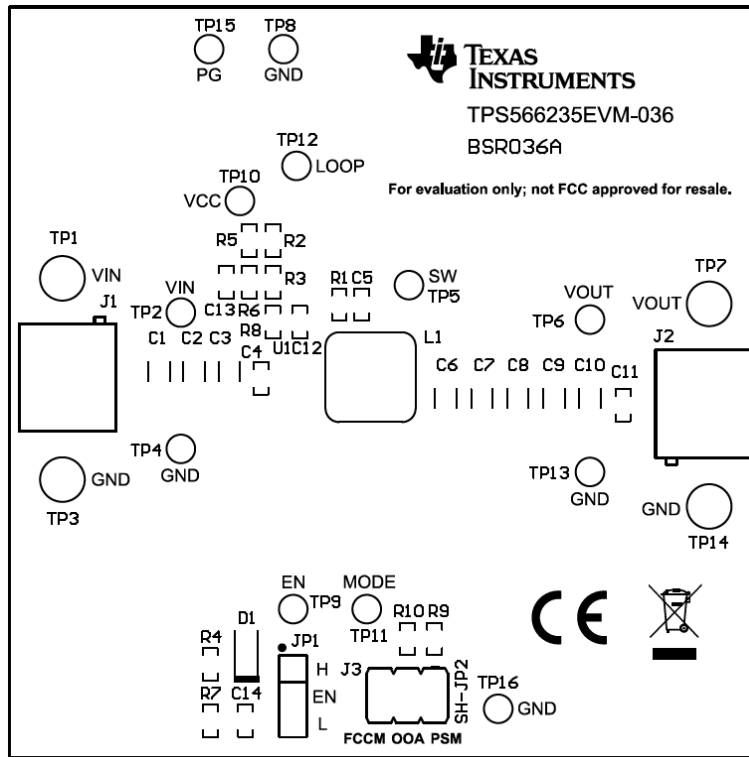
TP15
PG
TP8
GND

TEXAS INSTRUMENTS
TPS566235EVM-036
BSR036A
For evaluation only; not FCC approved for resale.

TP12
LOOP
TP10
VCC

R5
R2
R3
R6
R8
U1
C12
C13
C4
R1
C5
SW
TP5
L1

TP1
VIN
J1
VIN
TP2
C1
C2
C3

VOUT
TP6
TP7
VOUT
J2
C6
C7
C8
C9
C10
C11

TP4
GND
GND
TP3

TP13
GND
GND
TP14

EN
TP9
MODE
TP11
R10
R9
R4
D1
JP1
H
EN
L
R7
C14
J3
SH-JP2
TP16
GND
FCCM OOA PSM